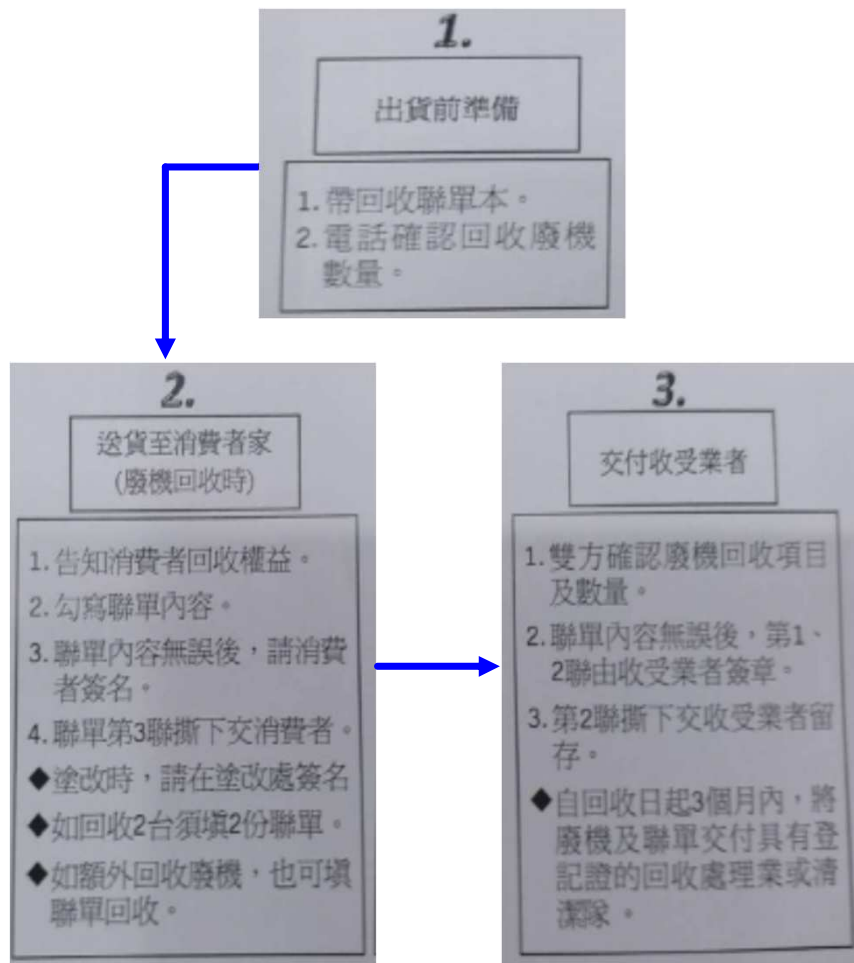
1.

出貨前準備

1. 帶回收聯單本。
2. 電話確認回收廢機數量。

2.

送貨至消費者家
(廢機回收時)

1. 告知消費者回收權益。
2. 勾寫聯單內容。
3. 聯單內容無誤後，請消費者簽名。
4. 聯單第3聯撕下交消費者。
◆塗改時，請在塗改處簽名
◆如回收2台須填2份聯單。
◆如額外回收廢機，也可填聯單回收。

3.

交付收受業者

1. 雙方確認廢機回收項目及數量。
2. 聯單內容無誤後，第1、2聯由收受業者簽章。
3. 第2聯撕下交收受業者留存。
◆自回收日起3個月內，將廢機及聯單交付具有登記證的回收處理業或清潔隊。